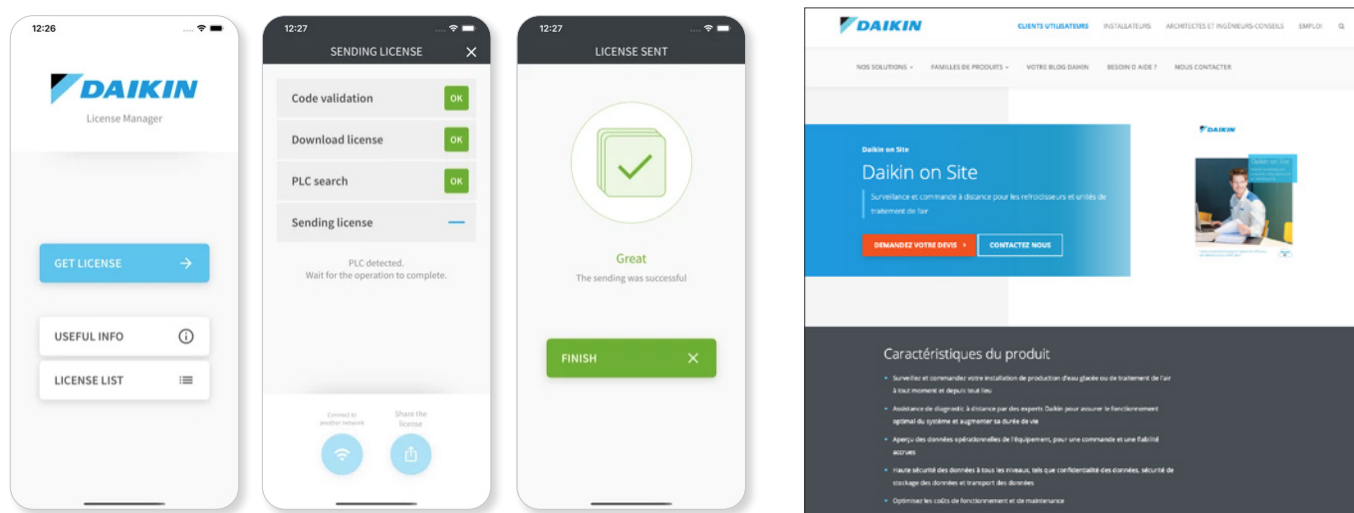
12:26

DAIKIN
License Manager

GET LICENSE

USEFUL INFO

LICENSE LIST

12:27

SENDING LICENSE

Code validation OK

Download license OK

PLC search OK

Sending license

PLC detected.
Wait for the operation to complete.

Connect to another network

Share the license

12:27

LICENSE SENT

Great
The sending was successful

FINISH

DAIKIN

CLIENTS UTILISATEURS INSTALLATEURS ARCHITECTES ET INGÉNIEURS-CONSEILS EMPLOI

NOS SOLUTIONS FAMILLES DE PRODUITS VOTRE BLOG DAIKIN BESOIN D AIDE ? NOUS CONTACTER

Daikin on Site
Daikin on Site
Surveillance et commande à distance pour les refroidisseurs et unités de traitement de l'air

DEMANDEZ VOTRE DEVIS CONTACTEZ NOUS

DAIKIN
Daikin on Site

Caractéristiques du produit

Surveillez et commandez votre installation de production d'eau glacée ou de traitement de l'air à tout moment et depuis tout lieu

Assistance de diagnostic à distance par des experts Daikin pour assurer le fonctionnement optimal du système et augmenter sa durée de vie

Aperçu des données opérationnelles de l'équipement, pour une commande et une fiabilité accrues

Haute sécurité des données à tous les niveaux, tels que confidentialité des données, sécurité de stockage des données et transport des données

Optimisez les coûts de fonctionnement et de maintenance